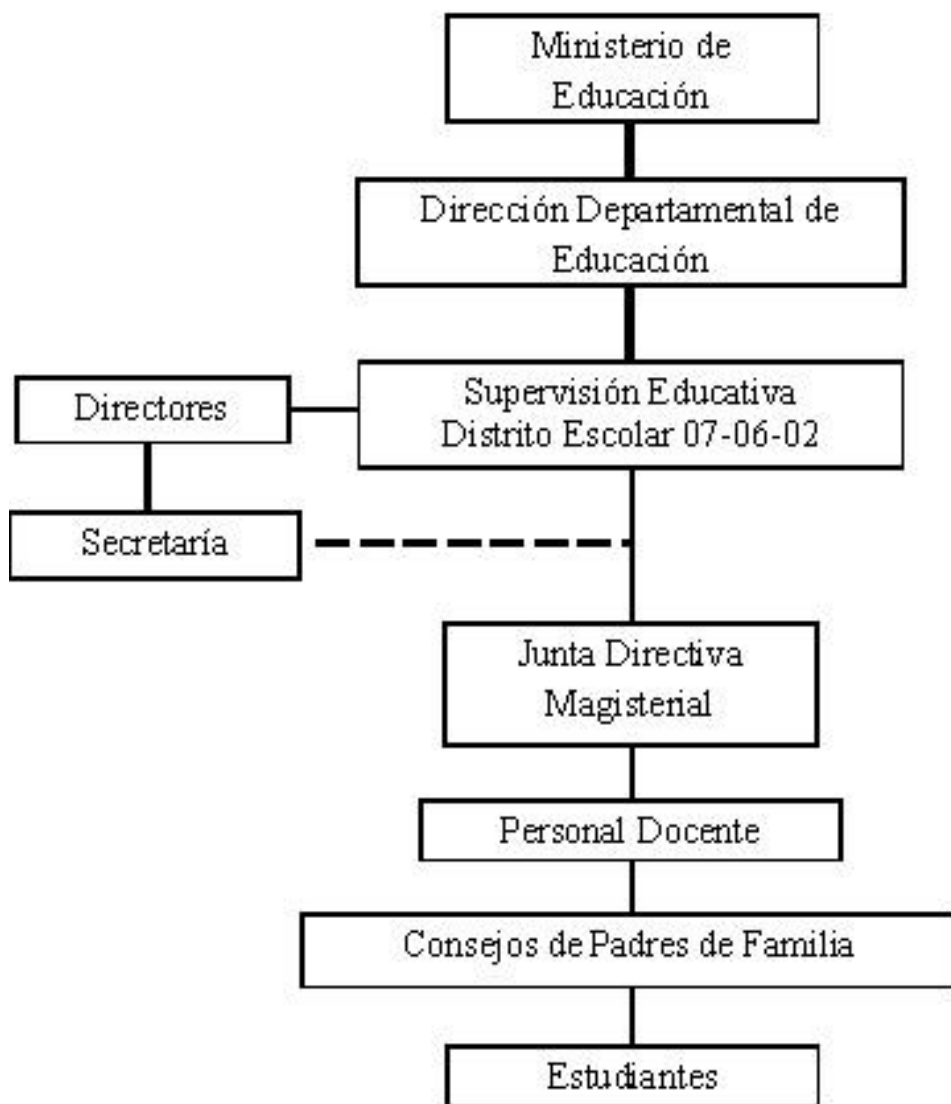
Ministerio de Educación

Dirección Departamental de Educación

Directores

Supervisión Educativa Distrito Escolar 07-06-02

Secretaría

Junta Directiva Magisterial

Personal Docente

Consejos de Padres de Familia

Estudiantes